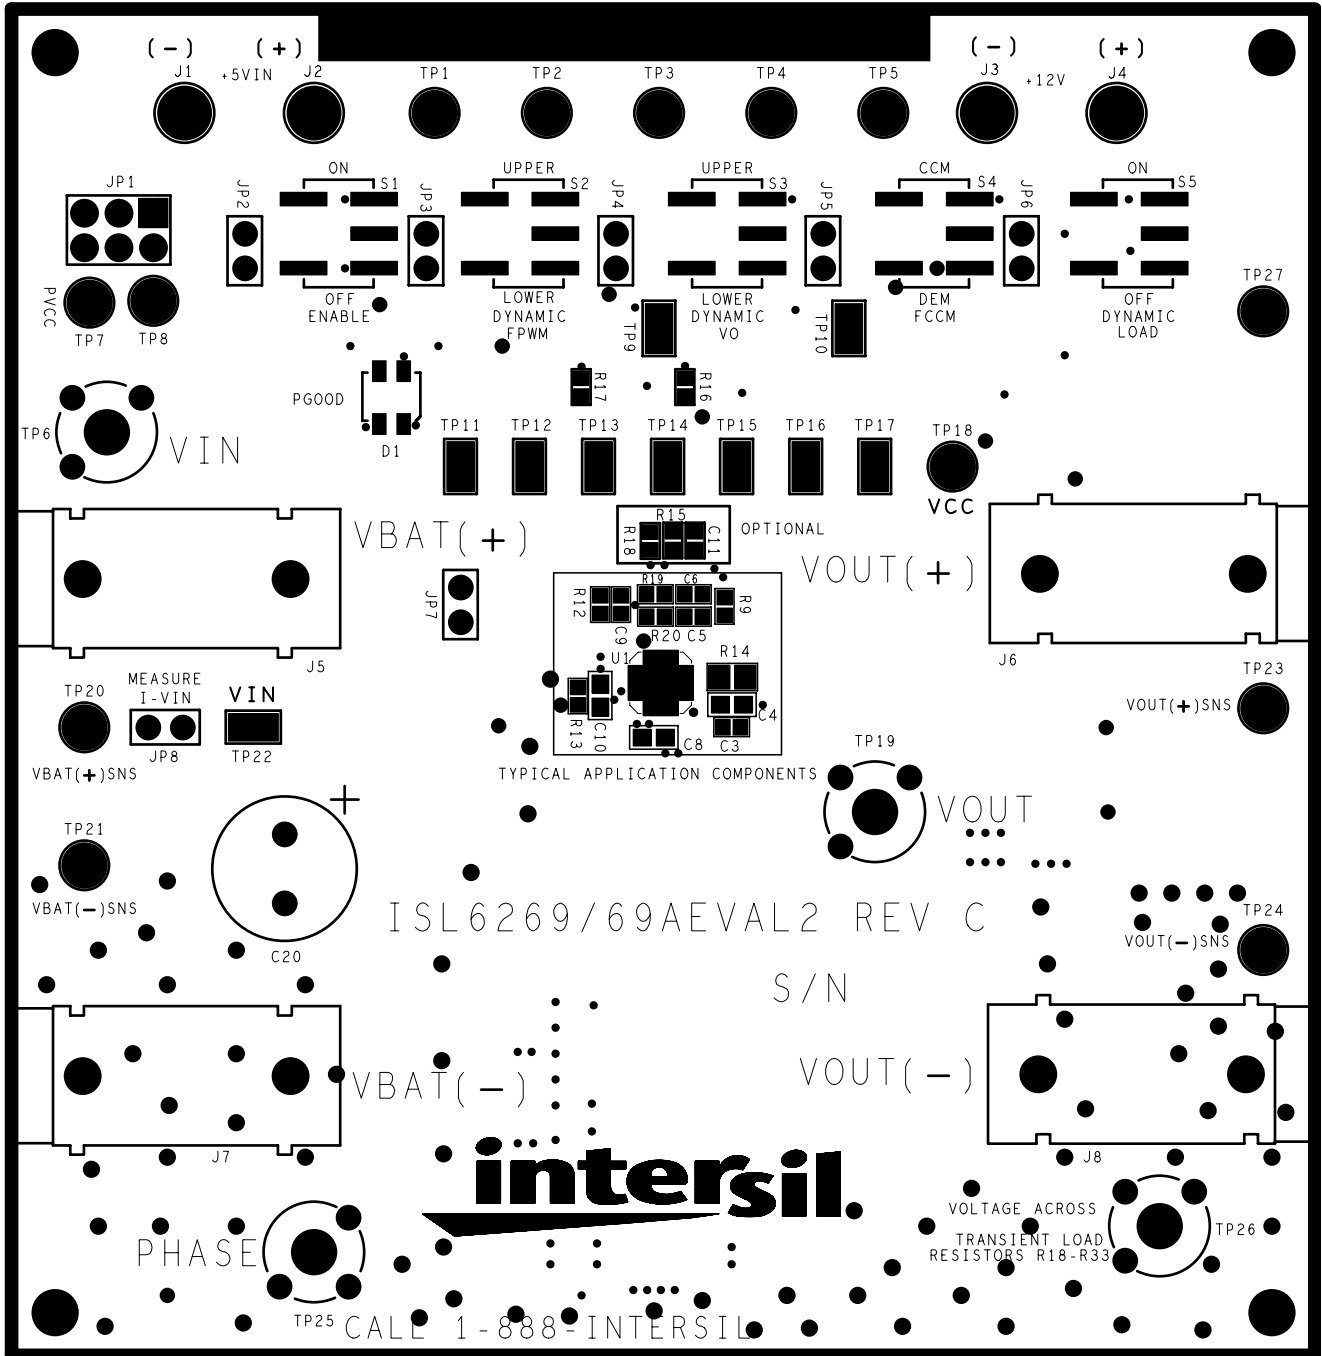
(−) (+) (−) (+)
J1 +5VIN J2 TP1 TP2 TP3 TP4 TP5 J3 +12V J4

JP1
JP2 ON S1 OFF ENABLE
JP3 UPPER S2 LOWER DYNAMIC FPWM
JP4 UPPER S3 LOWER DYNAMIC VO
JP5 CCM S4 DEM FCCM
JP6 ON S5 OFF DYNAMIC LOAD

PVCC TP7 TP8
TP9 TP10
TP27
PGOOD D1
R17 R16
TP6 VIN
TP11 TP12 TP13 TP14 TP15 TP16 TP17 TP18
VCC
R15 R18 C11 OPTIONAL
VBAT(+)
VOUT(+)
JP7
R19 C6 R12 R9 C9 R20 C5
J5 J6
U1 R14
TP20 MEASURE I-VIN VIN
JP8 TP22
R13 C10 C8 C4 C3
TP23 VOUT(+)SNS
VBAT(+)SNS
TYPICAL APPLICATION COMPONENTS
TP19
VOUT
TP21
VBAT(−)SNS
C20
ISL6269/69AEVAL2 REV C
TP24
VOUT(−)SNS
S/N
VBAT(−)
VOUT(−)
J7 J8
intersil
VOLTAGE ACROSS TRANSIENT LOAD RESISTORS R18-R33
TP26
PHASE
TP25 CALL 1-888-INTERSIL